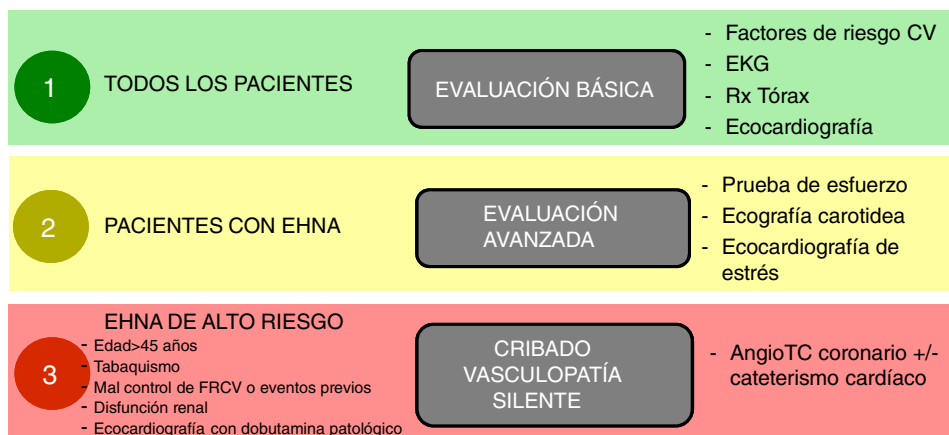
1

TODOS LOS PACIENTES

EVALUACIÓN BÁSICA

- Factores de riesgo CV
- EKG
- Rx Tórax
- Ecocardiografía

2

PACIENTES CON EHNA

EVALUACIÓN AVANZADA

- Prueba de esfuerzo
- Ecografía carotidea
- Ecocardiografía de estrés

3

EHNA DE ALTO RIESGO
- Edad>45 años
- Tabaquismo
- Mal control de FRCV o eventos previos
- Disfunción renal
- Ecocardiografía con dobutamina patológico

CRIBADO VASCULOPATÍA SILENTE

- AngioTC coronario +/- cateterismo cardíaco